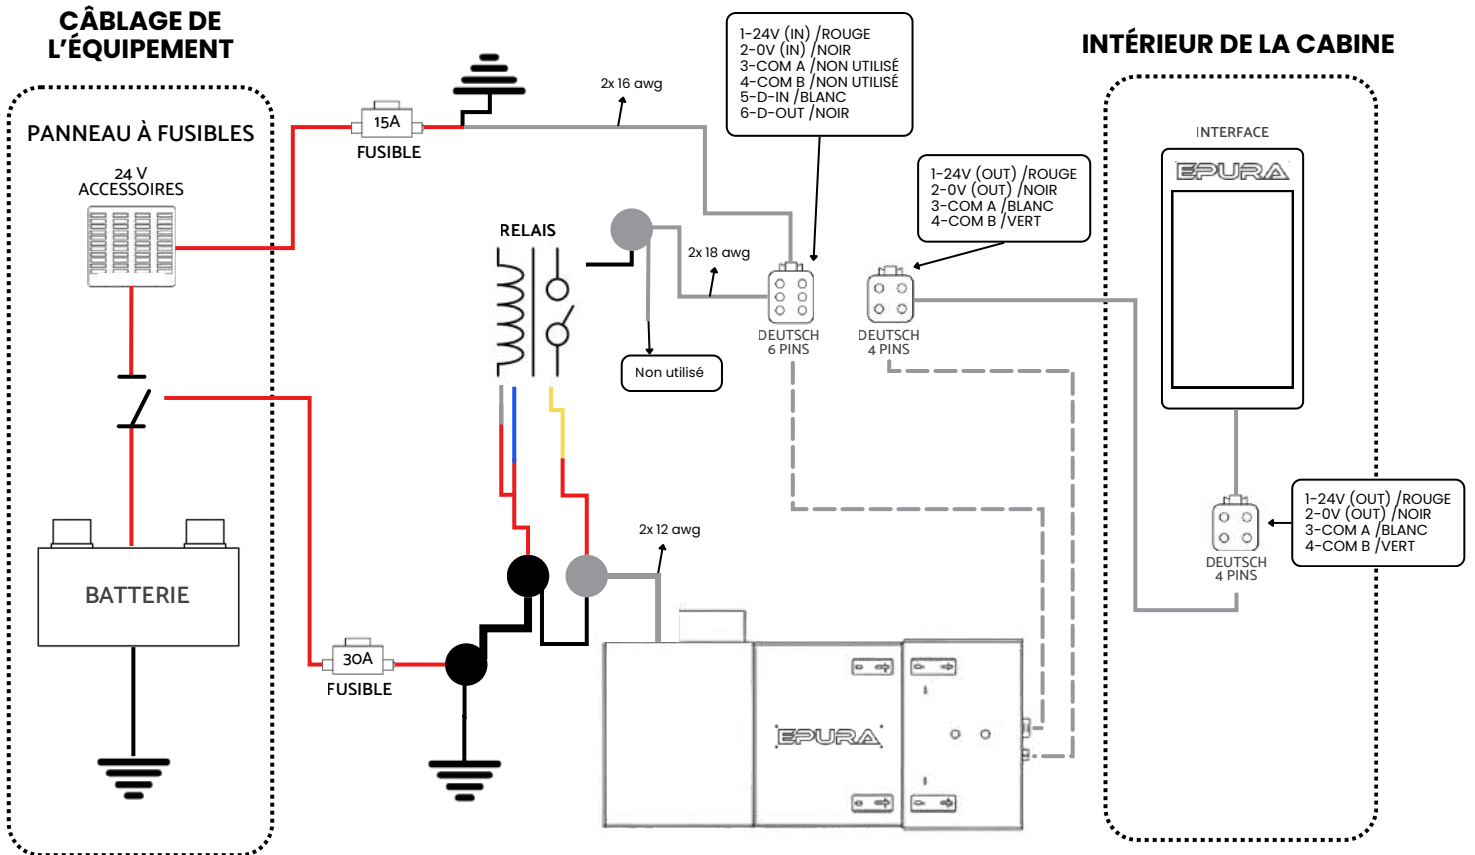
CÂBLAGE DE L'ÉQUIPEMENT

PANNEAU À FUSIBLES

24 V ACCESSOIRES

15A
FUSIBLE

2x 16 awg

1-24V (IN) /ROUGE
2-0V (IN) /NOIR
3-COM A /NON UTILISÉ
4-COM B /NON UTILISÉ
5-D-IN /BLANC
6-D-OUT /NOIR

INTÉRIEUR DE LA CABINE

INTERFACE

EPURA

1-24V (OUT) /ROUGE
2-0V (OUT) /NOIR
3-COM A /BLANC
4-COM B /VERT

RELAIS

2x 18 awg

Non utilisé

DEUTSCH
6 PINS

DEUTSCH
4 PINS

1-24V (OUT) /ROUGE
2-0V (OUT) /NOIR
3-COM A /BLANC
4-COM B /VERT

DEUTSCH
4 PINS

BATTERIE

2x 12 awg

30A
FUSIBLE

EPURA